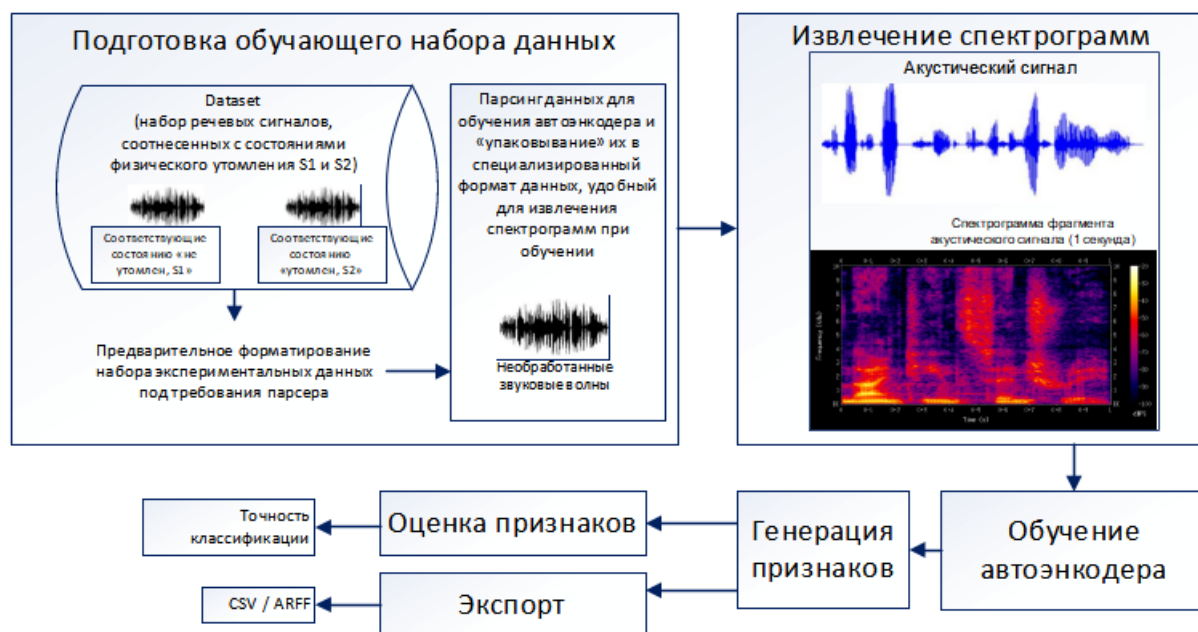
Подготовка обучающего набора данных

Dataset
(набор речевых сигналов, соотнесенных с состояниями физического утомления S1 и S2)

Соответствующие состоянию «не утомлен, S1»

Соответствующие состоянию «утомлен, S2»

Предварительное форматирование набора экспериментальных данных под требования парсера

Парсингданных для обучения автоэнкодера и «упаковывание» их в специализированный формат данных, удобный для извлечения спектрограмм при обучении

Необработанные звуковые волны

Извлечение спектрограмм

Акустический сигнал

Спектрограмма фрагмента акустического сигнала (1 секунда)

Time (s)

dBFS

Обучение автоэнкодера

Генерация признаков

Оценка признаков

Точность классификации

Экспорт

CSV / ARFF